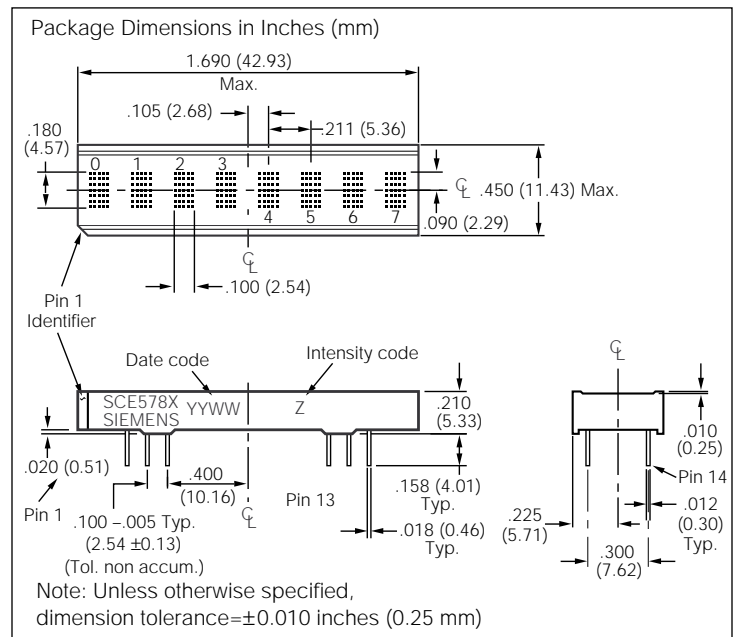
Package Dimensions in Inches (mm)

1.690 (42.93) Max.

.105 (2.68)

.211 (5.36)

.180 (4.57)

0 1 2 3 4 5 6 7

℄ .450 (11.43) Max.

.090 (2.29)

℄

.100 (2.54)

Pin 1 Identifier

Date code

Intensity code

SCE578X SIEMENS YYWW

Z

.210 (5.33)

.020 (0.51)

.400 (10.16)

Pin 1

.100 –.005 Typ. (2.54 ±0.13) (Tol. non accum.)

℄

Pin 13

.158 (4.01) Typ.

.018 (0.46) Typ.

℄

.010 (0.25)

Pin 14

.012 (0.30) Typ.

.225 (5.71)

.300 (7.62)

Note: Unless otherwise specified, dimension tolerance=±0.010 inches (0.25 mm)